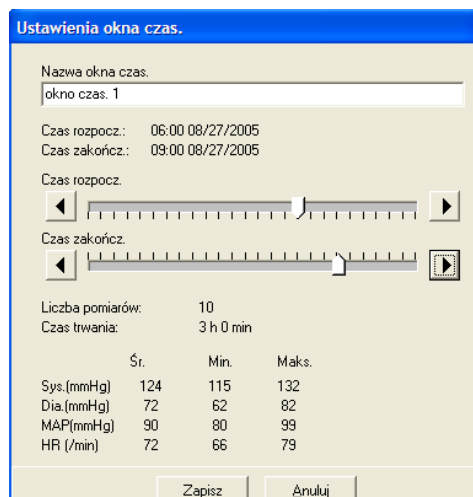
Ustawienia okna czas.

Nazwa okna czas.

okno czas. 1

Czas rozpocz.: 06:00 08/27/2005
Czas zakończ.: 09:00 08/27/2005

Czas rozpocz.

Czas zakończ.

Liczba pomiarów: 10
Czas trwania: 3 h 0 min

| | Śr. | Min. | Maks. |
|---|---|---|---|
| Sys.(mmHg) | 124 | 115 | 132 |
| Dia.(mmHg) | 72 | 62 | 82 |
| MAP(mmHg) | 90 | 80 | 99 |
| HR (/min) | 72 | 66 | 79 |

Zapisz Anuluj